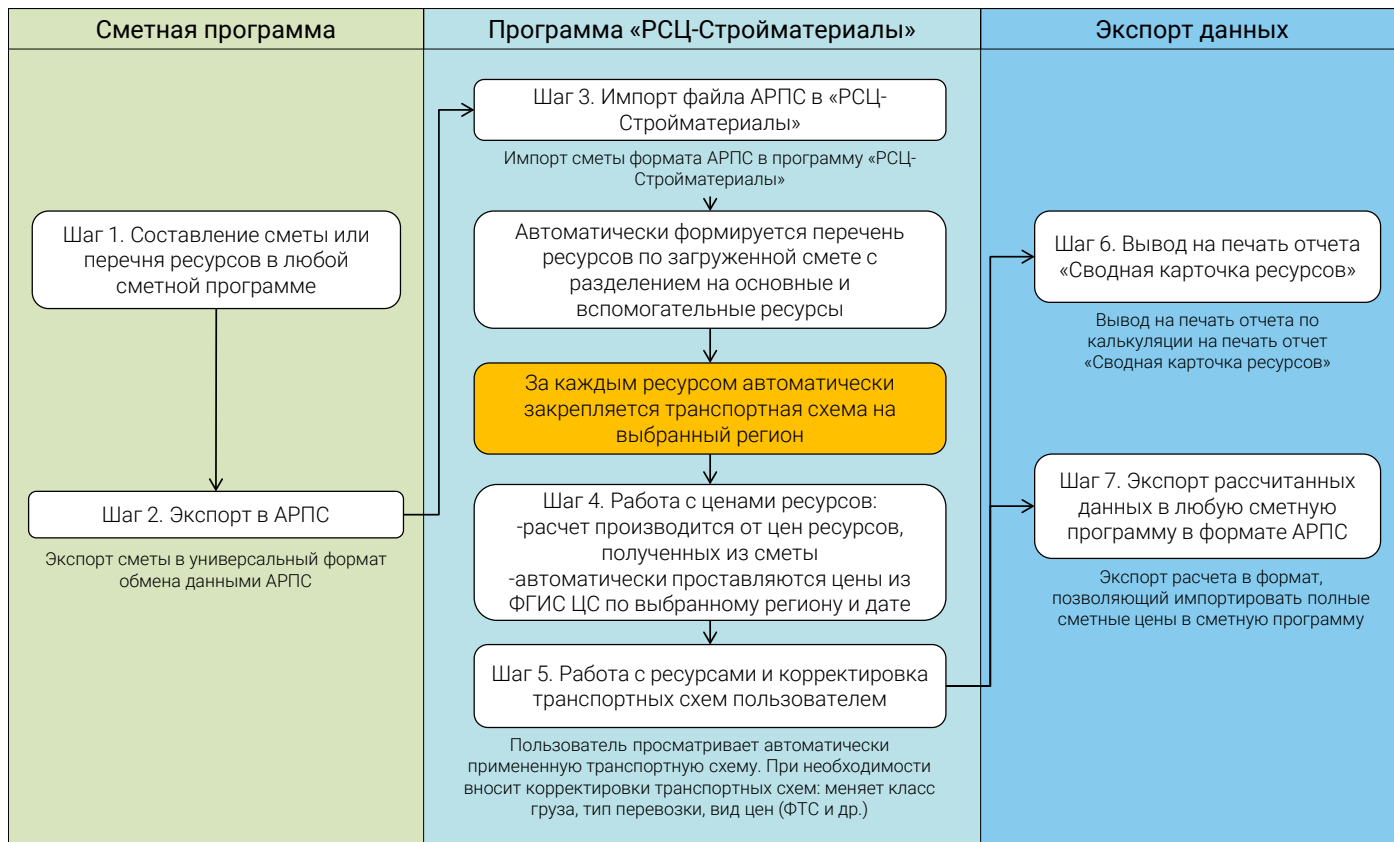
Сметная программа

Шаг 1. Составление сметы или перечня ресурсов в любой сметной программе

Шаг 2. Экспорт в АРПС

Экспорт сметы в универсальный формат обмена данными АРПС

Программа «РСЦ-Стройматериалы»

Шаг 3. Импорт файла АРПС в «РСЦ-Стройматериалы»

Импорт сметы формата АРПС в программу «РСЦ-Стройматериалы»

Автоматически формируется перечень ресурсов по загруженной смете с разделением на основные и вспомогательные ресурсы

За каждым ресурсом автоматически закрепляется транспортная схема на выбранный регион

Шаг 4. Работа с ценами ресурсов:
-расчет производится от цен ресурсов, полученных из сметы
-автоматически проставляются цены из ФГИС ЦС по выбранному региону и дате

Шаг 5. Работа с ресурсами и корректировка транспортных схем пользователем

Пользователь просматривает автоматически примененную транспортную схему. При необходимости вносит корректировки транспортных схем: меняет класс груза, тип перевозки, вид цен (ФТС и др.)

Экспорт данных

Шаг 6. Вывод на печать отчета «Сводная карточка ресурсов»

Вывод на печать отчета по калькуляции на печать отчет «Сводная карточка ресурсов»

Шаг 7. Экспорт рассчитанных данных в любую сметную программу в формате АРПС

Экспорт расчета в формат, позволяющий импортировать полные сметные цены в сметную программу